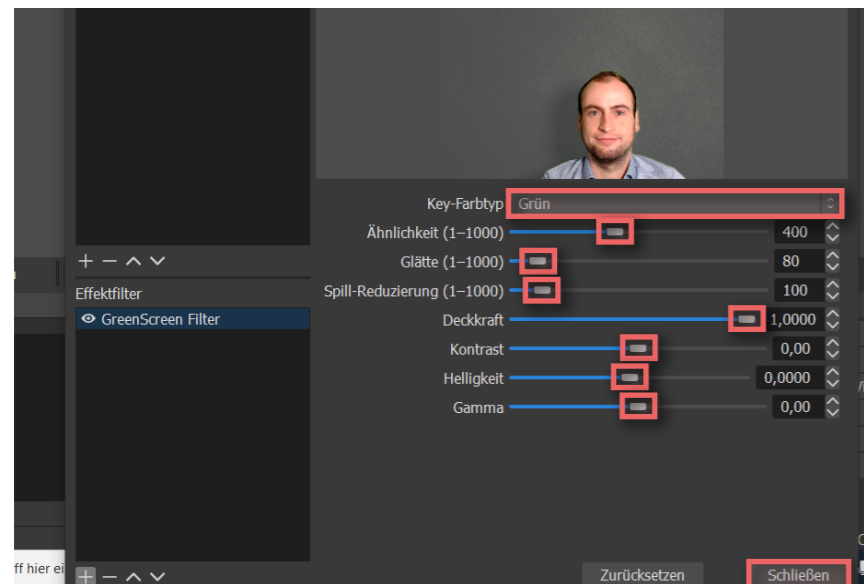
+ − ∧ ∨

Effektfilter

GreenScreen Filter

Key-Farbtyp Grün

Ähnlichkeit (1–1000) 400

Glätte (1–1000) 80

Spill-Reduzierung (1–1000) 100

Deckkraft 1,0000

Kontrast 0,00

Helligkeit 0,0000

Gamma 0,00

ff hier ei

+ − ∧ ∨

Zurücksetzen

Schließen